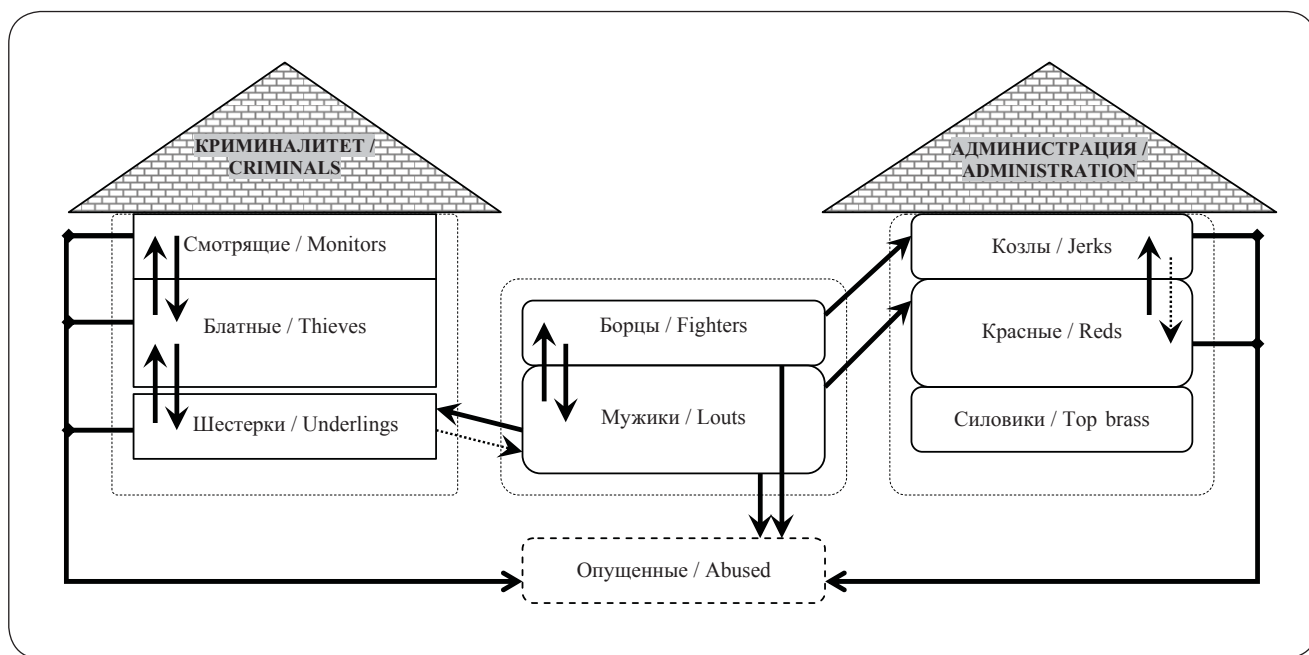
КРИМИНАЛИТЕТ / CRIMINALS

Смотрящие / Monitors

Блатные / Thieves

Шестерки / Underlings

Борцы / Fighters

Мужики / Louts

АДМИНИСТРАЦИЯ / ADMINISTRATION

Козлы / Jerks

Красные / Reds

Силовики / Top brass

Опущенные / Abused